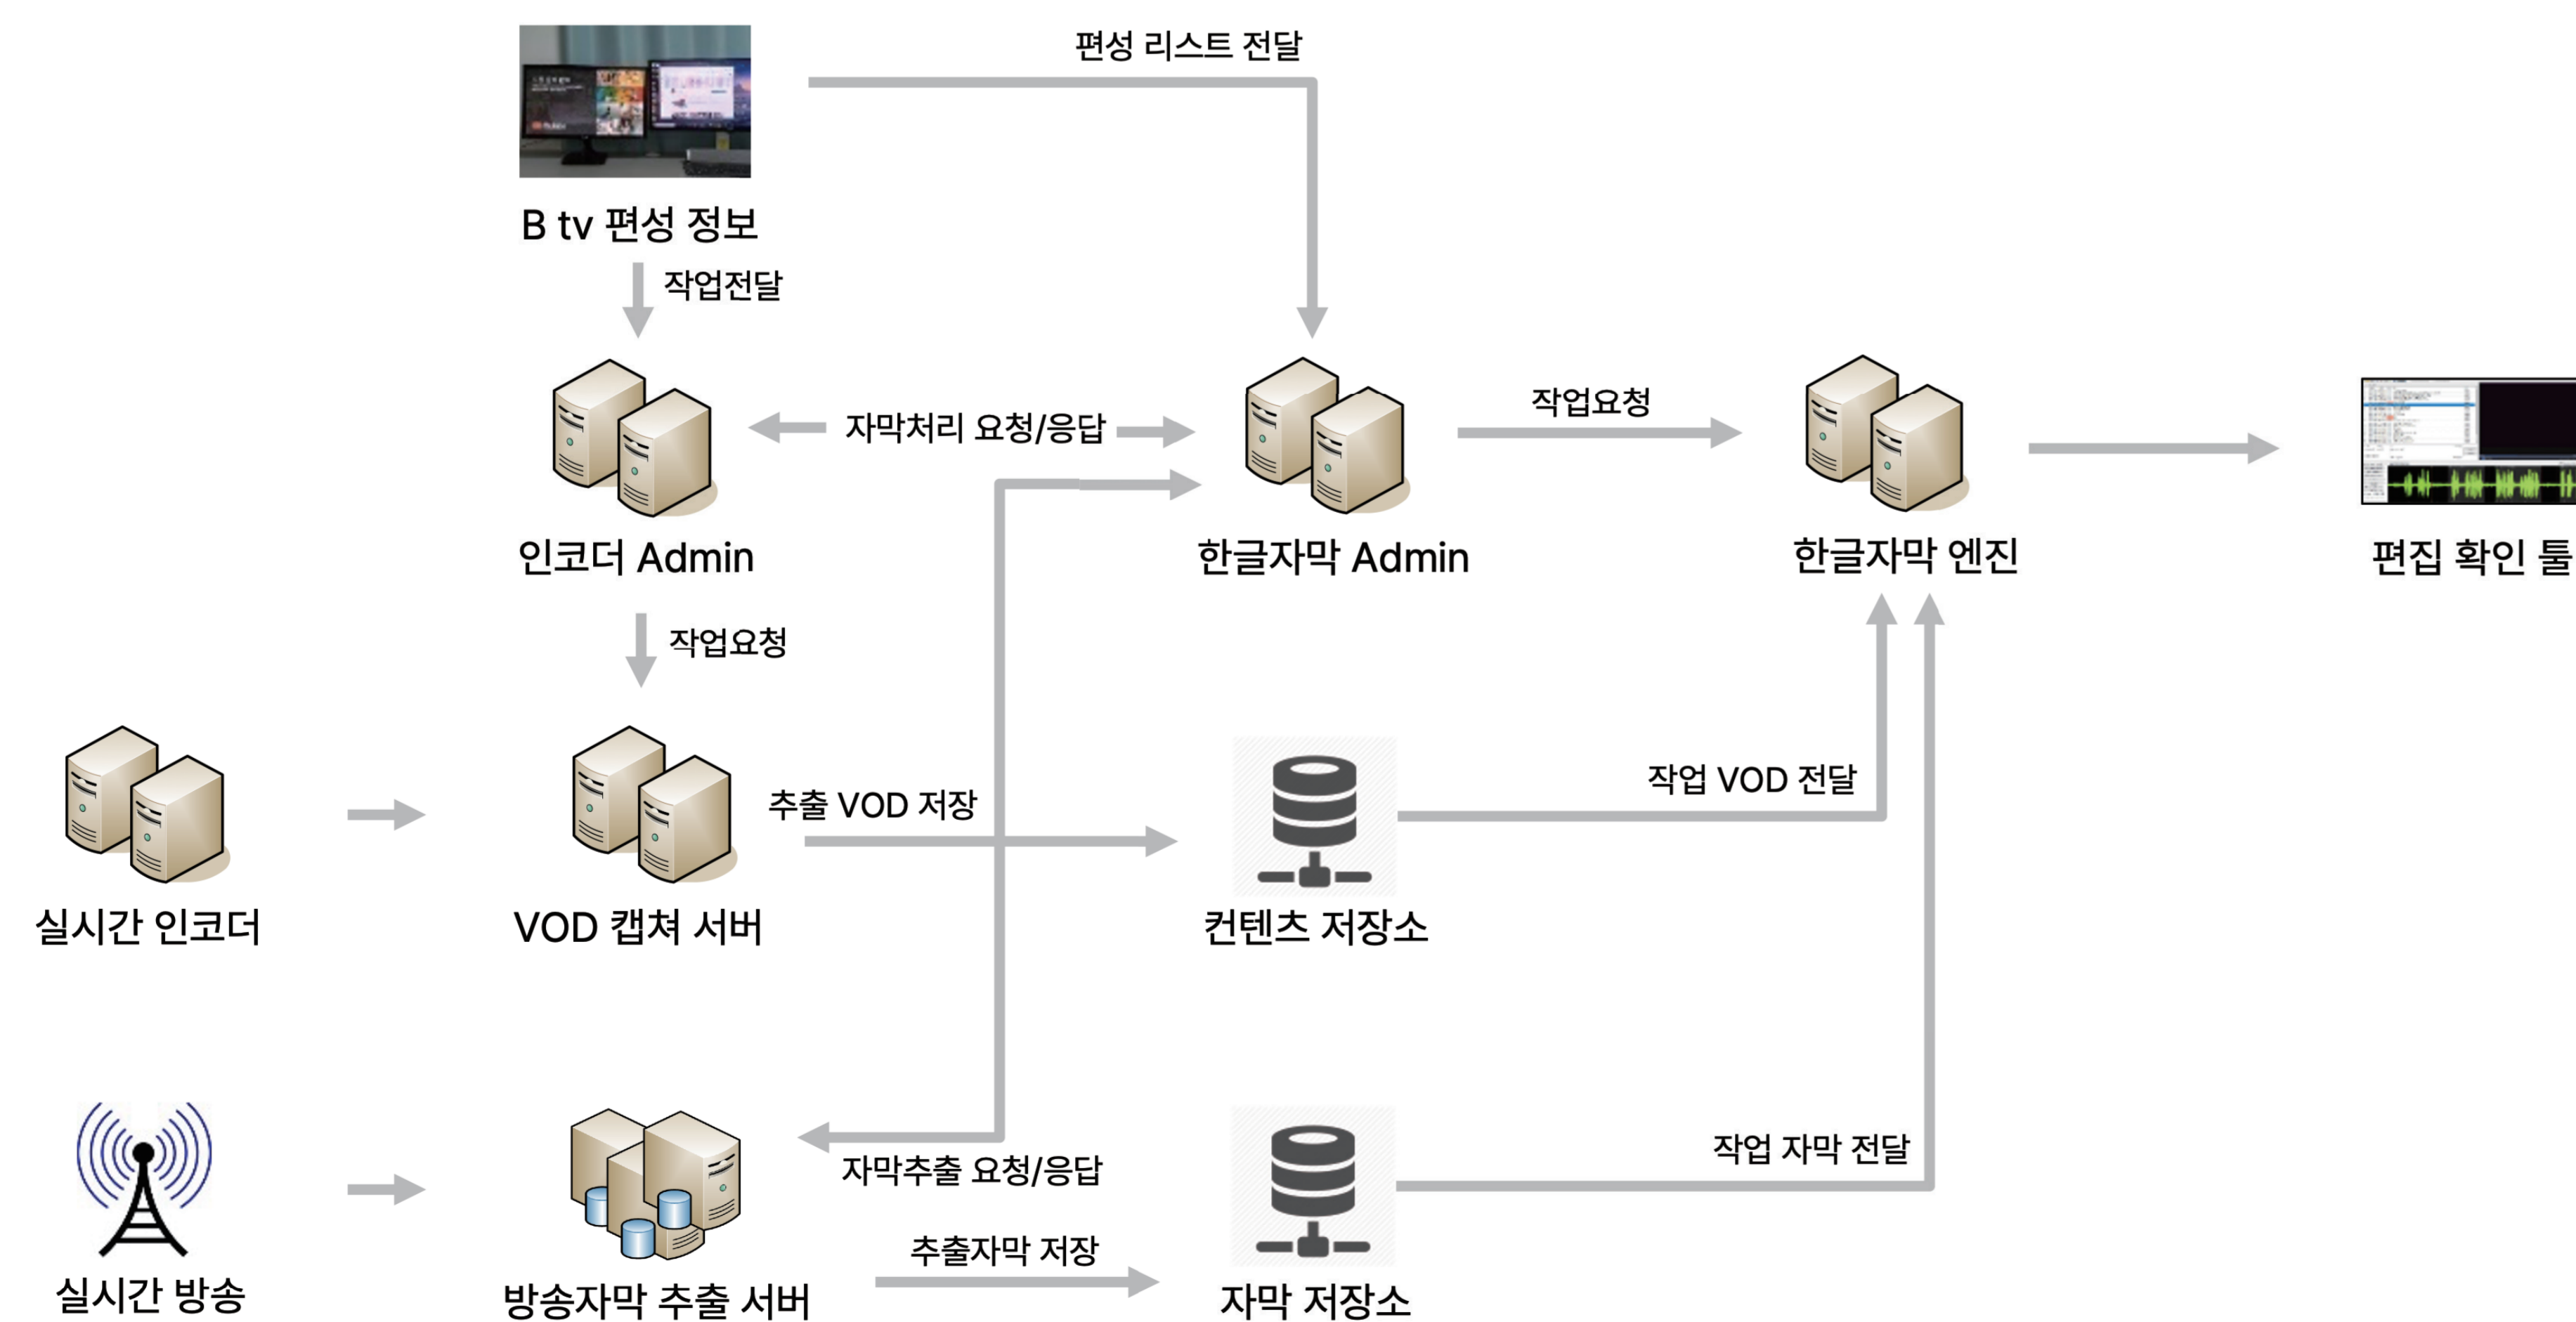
편성 리스트 전달

B tv 편성 정보

작업전달

자막처리 요청/응답

작업요청

인코더 Admin

한글자막 Admin

한글자막 엔진

편집 확인 툴

작업요청

추출 VOD 저장

작업 VOD 전달

실시간 인코더

VOD 캡쳐 서버

컨텐츠 저장소

자막추출 요청/응답

작업 자막 전달

추출자막 저장

실시간 방송

방송자막 추출 서버

자막 저장소